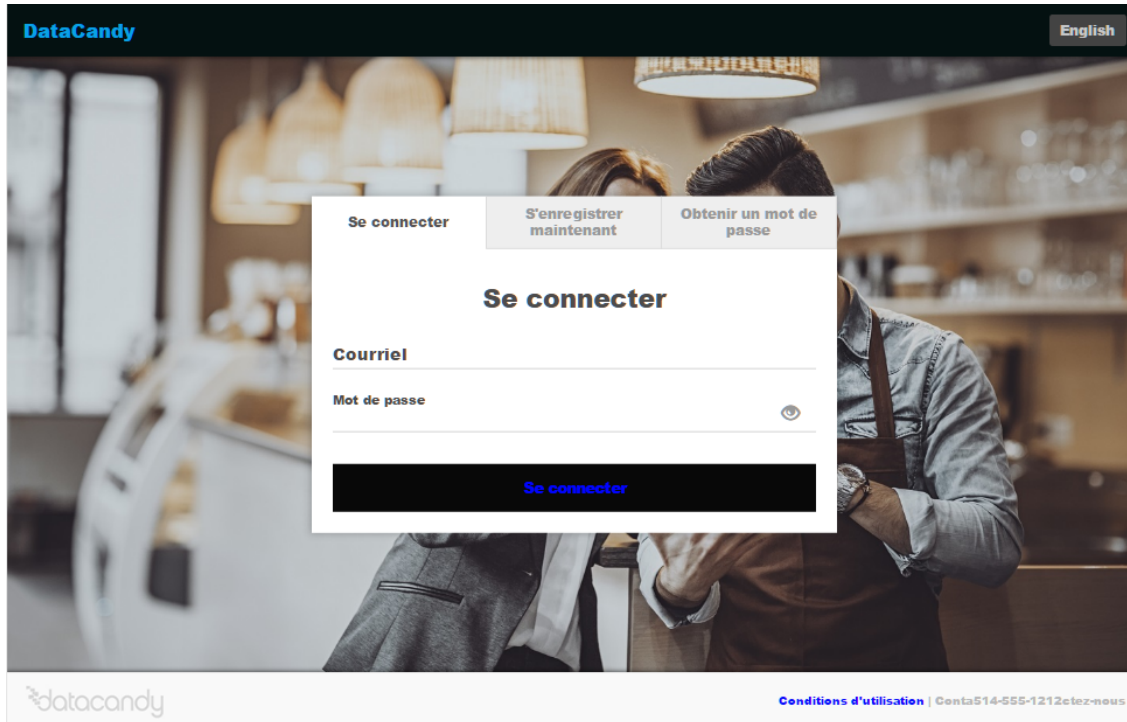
DataCandy

English

Se connecter

S'enregistrer maintenant

Obtenir un mot de passe

Se connecter

Courriel

Mot de passe

Se connecter

datacandy

Conditions d'utilisation | Conta514-555-1212ctez-nous